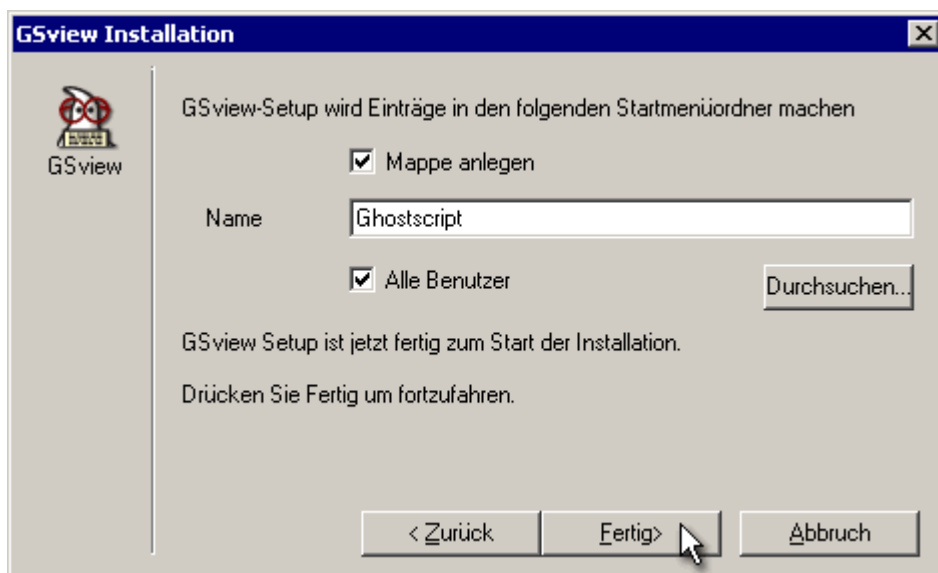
GSview Installation

GSview

GSview-Setup wird Einträge in den folgenden Startmenüordner machen

Mappe anlegen

Name

Ghostscript

Alle Benutzer

Durchsuchen...

GSview Setup ist jetzt fertig zum Start der Installation.

Drücken Sie Fertig um fortzufahren.

< Zurück

Fertig>

Abbruch